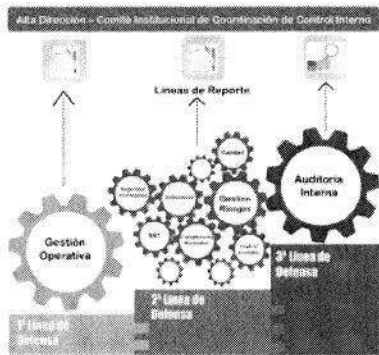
Alta Dirección - Comité Institucional de Coordinación de Control Interno

Líneas de Reporte

Gestión Operativa

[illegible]

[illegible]

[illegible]

Gestión Riesgos

SST

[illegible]

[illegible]

Auditoría Interna

1° Línea de Defensa

2° Línea de Defensa

3° Línea de Defensa